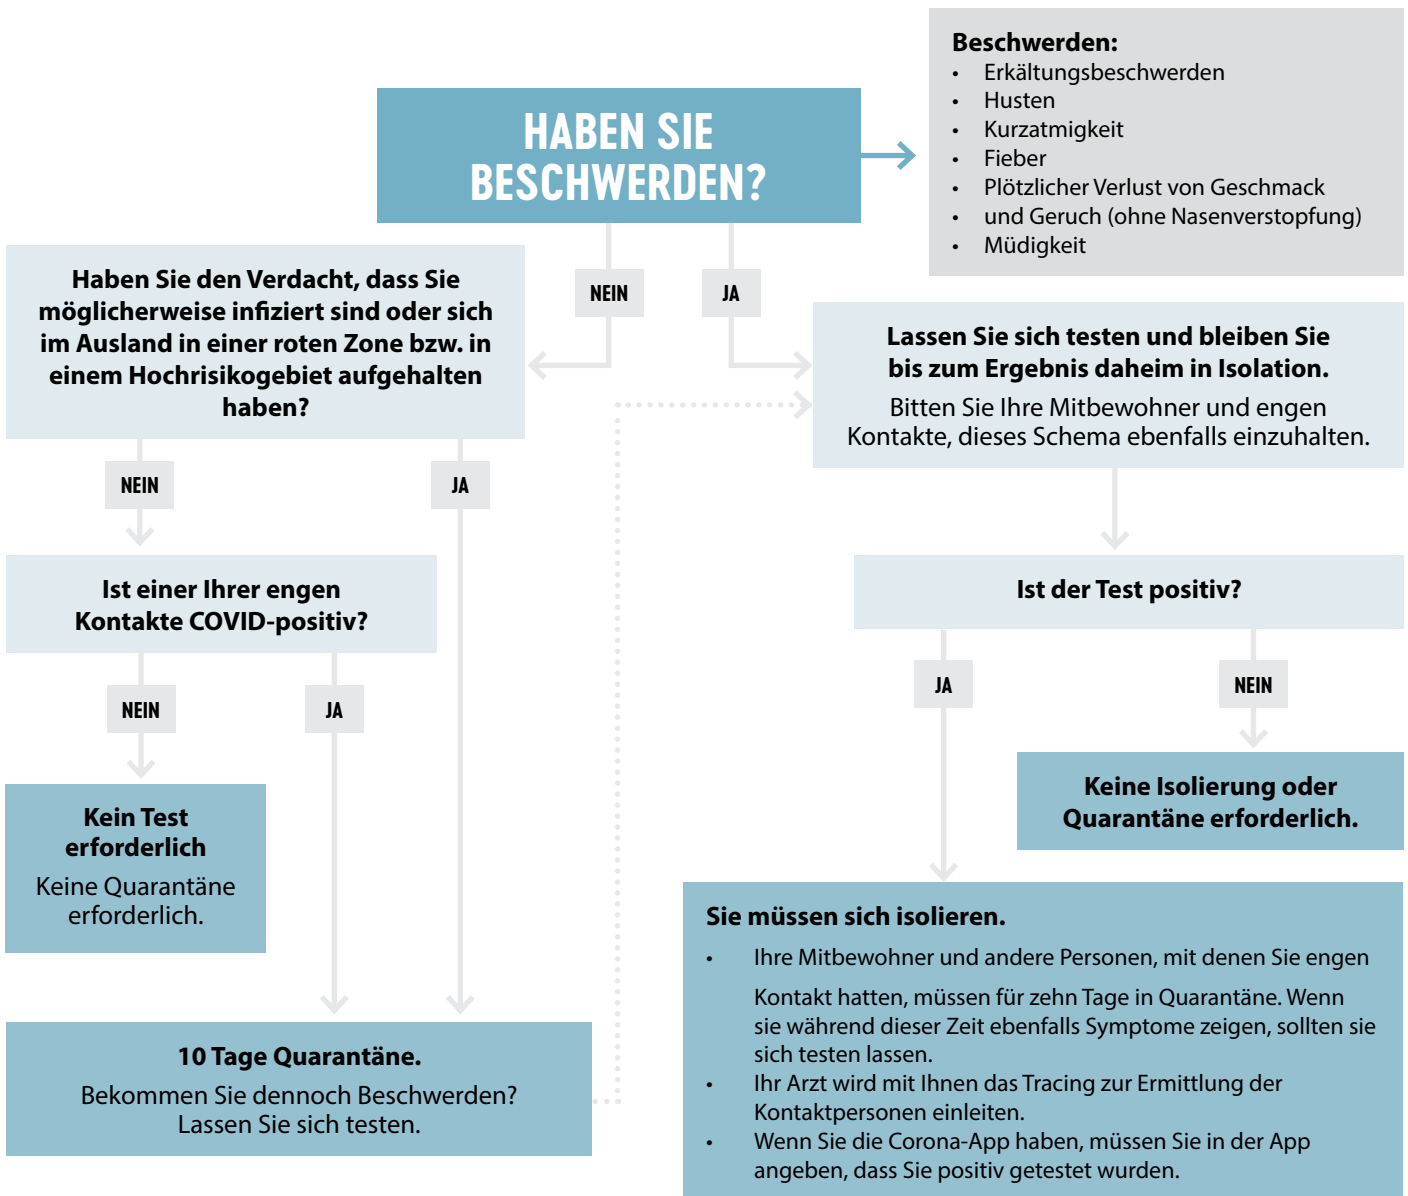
HABEN SIE BESCHWERDEN?

Beschwerden:
- Erkältungsbeschwerden
- Husten
- Kurzatmigkeit
- Fieber
- Plötzlicher Verlust von Geschmack
- und Geruch (ohne Nasenverstopfung)
- Müdigkeit

NEIN

JA

Haben Sie den Verdacht, dass Sie möglicherweise infiziert sind oder sich im Ausland in einer roten Zone bzw. in einem Hochrisikogebiet aufgehalten haben?

Lassen Sie sich testen und bleiben Sie bis zum Ergebnis daheim in Isolation.

Bitten Sie Ihre Mitbewohner und engen Kontakte, dieses Schema ebenfalls einzuhalten.

NEIN

JA

Ist einer Ihrer engen Kontakte COVID-positiv?

Ist der Test positiv?

NEIN

JA

JA

NEIN

Keine Isolierung oder Quarantäne erforderlich.

Kein Test erforderlich

Keine Quarantäne erforderlich.

Sie müssen sich isolieren.

- Ihre Mitbewohner und andere Personen, mit denen Sie engen Kontakt hatten, müssen für zehn Tage in Quarantäne. Wenn sie während dieser Zeit ebenfalls Symptome zeigen, sollten sie sich testen lassen.
- Ihr Arzt wird mit Ihnen das Tracing zur Ermittlung der Kontaktpersonen einleiten.
- Wenn Sie die Corona-App haben, müssen Sie in der App angeben, dass Sie positiv getestet wurden.

10 Tage Quarantäne.

Bekommen Sie dennoch Beschwerden? Lassen Sie sich testen.